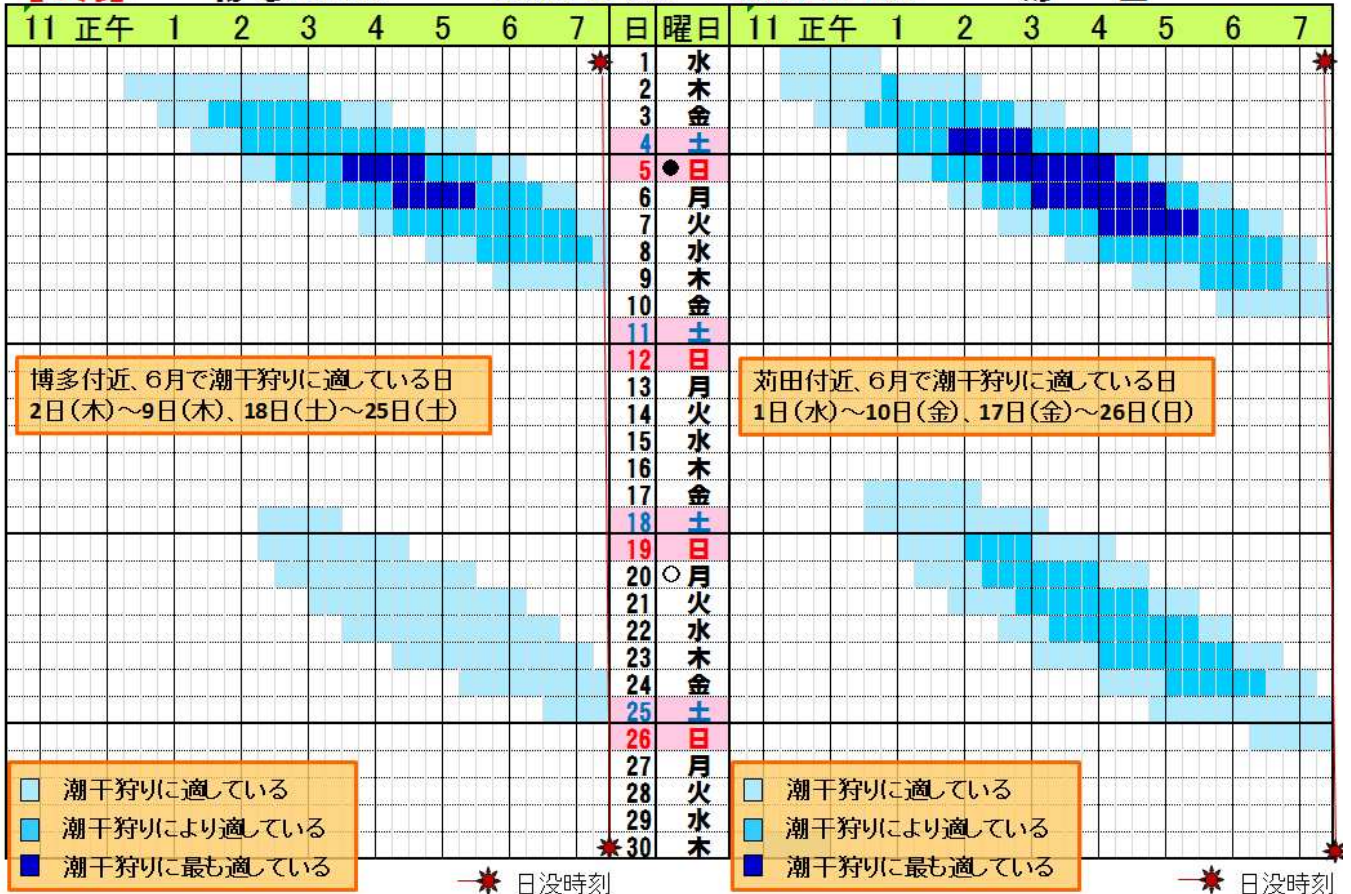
| 11 | 正午 | 1 | 2 | 3 | 4 | 5 | 6 | 7 | 日 | 曜日 | 11 | 正午 | 1 | 2 | 3 | 4 | 5 | 6 | 7 |
|---|---|---|---|---|---|---|---|---|---|---|---|---|---|---|---|---|---|---|---|
| | | | | | | | | | 1 | 水 | | | | | | | | | |
| | | | | | | | | | 2 | 木 | | | | | | | | | |
| | | | | | | | | | 3 | 金 | | | | | | | | | |
| | | | | | | | | | 4 | 土 | | | | | | | | | |
| | | | | | | | | | 5 | ● 日 | | | | | | | | | |
| | | | | | | | | | 6 | 月 | | | | | | | | | |
| | | | | | | | | | 7 | 火 | | | | | | | | | |
| | | | | | | | | | 8 | 水 | | | | | | | | | |
| | | | | | | | | | 9 | 木 | | | | | | | | | |
| | | | | | | | | | 10 | 金 | | | | | | | | | |
| | | | | | | | | | 11 | 土 | | | | | | | | | |
| | | | | | | | | | 12 | 日 | | | | | | | | | |
| | | | | | | | | | 13 | 月 | | | | | | | | | |
| | | | | | | | | | 14 | 火 | | | | | | | | | |
| | | | | | | | | | 15 | 水 | | | | | | | | | |
| | | | | | | | | | 16 | 木 | | | | | | | | | |
| | | | | | | | | | 17 | 金 | | | | | | | | | |
| | | | | | | | | | 18 | 土 | | | | | | | | | |
| | | | | | | | | | 19 | 日 | | | | | | | | | |
| | | | | | | | | | 20 | ○ 月 | | | | | | | | | |
| | | | | | | | | | 21 | 火 | | | | | | | | | |
| | | | | | | | | | 22 | 水 | | | | | | | | | |
| | | | | | | | | | 23 | 木 | | | | | | | | | |
| | | | | | | | | | 24 | 金 | | | | | | | | | |
| | | | | | | | | | 25 | 土 | | | | | | | | | |
| | | | | | | | | | 26 | 日 | | | | | | | | | |
| | | | | | | | | | 27 | 月 | | | | | | | | | |
| | | | | | | | | | 28 | 火 | | | | | | | | | |
| | | | | | | | | | 29 | 水 | | | | | | | | | |
| | | | | | | | | | 30 | 木 | | | | | | | | | |

博多付近、6月で潮干狩りに適している日
2日(木)～9日(木)、18日(土)～25日(土)

苅田付近、6月で潮干狩りに適している日
1日(水)～10日(金)、17日(金)～26日(日)

潮干狩りに適している
潮干狩りにより適している
潮干狩りに最も適している

日没時刻

潮干狩りに適している
潮干狩りにより適している
潮干狩りに最も適している

日没時刻